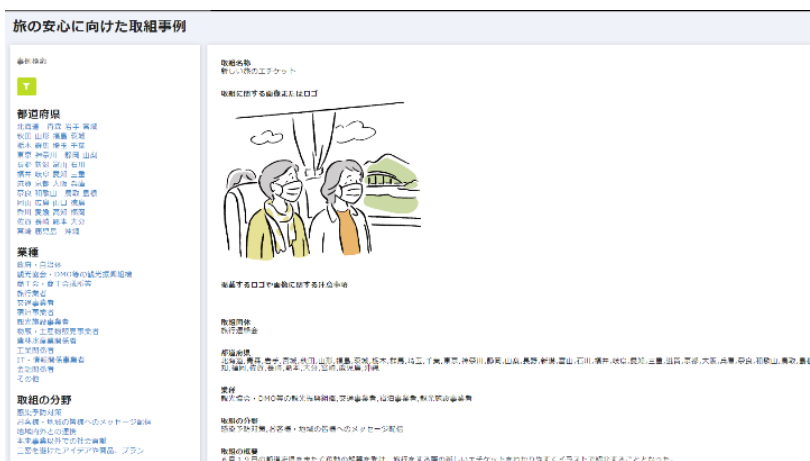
旅の安心に向けた取組事例

条件検索

都道府県
北海道 青森 岩手 宮城
秋田 山形 福島 茨城
栃木 群馬 埼玉 千葉
東京 神奈川 新潟 山梨
長野 富山 石川 福井
岐阜 静岡 愛知 三重
滋賀 京都 大阪 兵庫
奈良 和歌山 鳥取 島根
岡山 広島 山口 徳島
香川 愛媛 高知 福岡
佐賀 長崎 熊本 大分
宮崎 鹿児島 沖縄

業種
自治体
観光協会・DMO等の観光振興組織
商工会・商工会議所等
旅行業者
宿泊業者
飲食業者
交通事業者
土産物販売事業者
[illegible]
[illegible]
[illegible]
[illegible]
その他

取組の分野
感染予防対策
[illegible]
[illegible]
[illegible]
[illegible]

取組名称
新しい旅のエチケット

取組に関する画像またはロゴ

掲載するロゴや画像に関する注意事項

取組団体
旅行連絡会

都道府県
北海道,青森,岩手,宮城,秋田,山形,福島,茨城,栃木,群馬,埼玉,千葉,東京,神奈川,新潟,山梨,長野,富山,石川,福井,岐阜,静岡,愛知,三重,滋賀,京都,大阪,兵庫,奈良,和歌山,鳥取,島根,岡山,広島,山口,徳島,香川,愛媛,高知,福岡,佐賀,長崎,熊本,大分,宮崎,鹿児島,沖縄

業種
観光協会・DMO等の観光振興組織,交通事業者,宿泊事業者,旅行業者

取組の分野
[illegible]

取組の概要
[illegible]